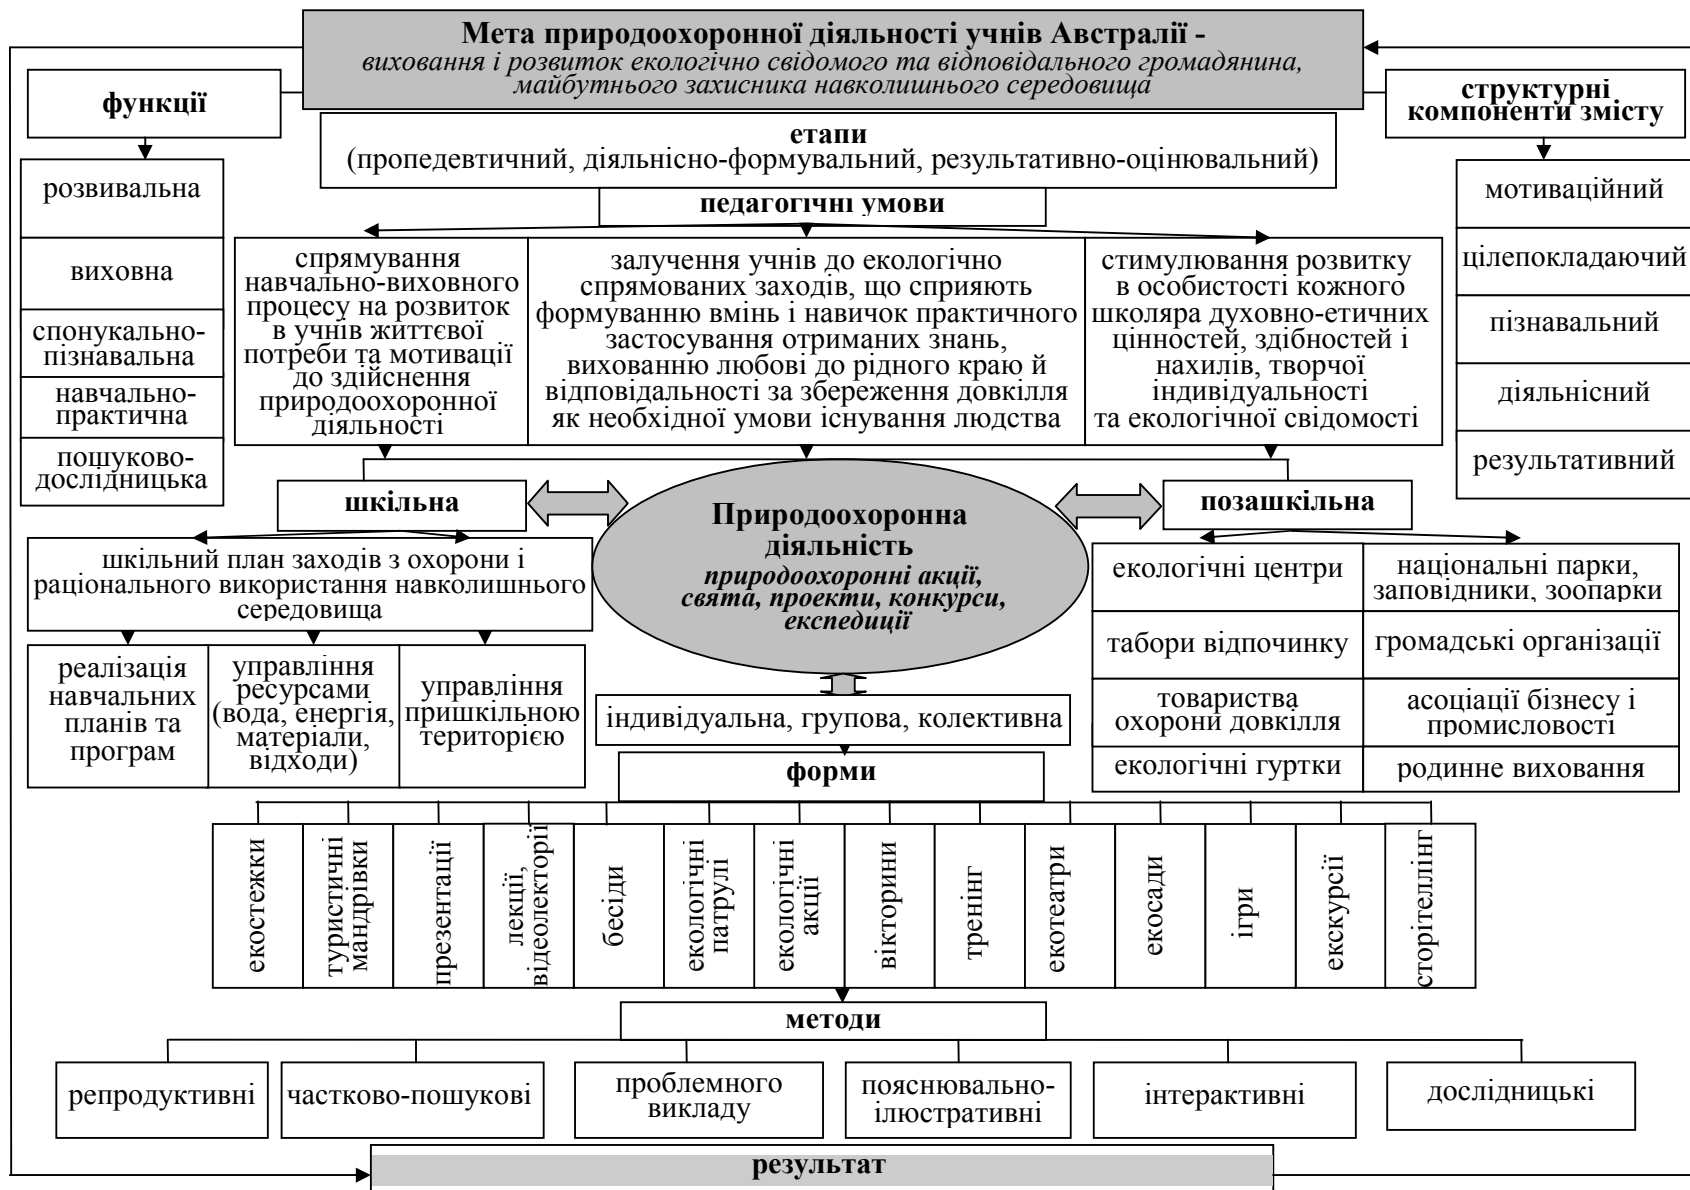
**Мета природоохоронної діяльності учнів Австралії -**
*виховання і розвиток екологічно свідомого та відповідального громадянина, майбутнього захисника навколишнього середовища*

**функції**

розвивальна

виховна

спонукально-пізнавальна

навчально-практична

пошуково-дослідницька

**етапи**
(пропедевтичний, діяльнісно-формувальний, результативно-оцінювальний)

**педагогічні умови**

спрямування навчально-виховного процесу на розвиток в учнів життєвої потреби та мотивації до здійснення природоохоронної діяльності

залучення учнів до екологічно спрямованих заходів, що сприяють формуванню вмінь і навичок практичного застосування отриманих знань, вихованню любові до рідного краю й відповідальності за збереження довкілля як необхідної умови існування людства

стимулювання розвитку в особистості кожного школяра духовно-етичних цінностей, здібностей і нахилів, творчої індивідуальності та екологічної свідомості

**структурні компоненти змісту**

мотиваційний

цілепокладаючий

пізнавальний

діяльнісний

результативний

**шкільна**

**Природоохоронна діяльність**
*природоохоронні акції, свята, проекти, конкурси, експедиції*

**позашкільна**

шкільний план заходів з охорони і раціонального використання навколишнього середовища

реалізація навчальних планів та програм

управління ресурсами (вода, енергія, матеріали, відходи)

управління пришкільною територією

| екологічні центри | національні парки, заповідники, зоопарки |
|---|---|
| табори відпочинку | громадські організації |
| товариства охорони довкілля | асоціації бізнесу і промисловості |
| екологічні гуртки | родинне виховання |

індивідуальна, групова, колективна

**форми**

екостежки | туристичні мандрівки | презентації | лекції, відеолекторії | бесіди | екологічні патрулі | екологічні акції | вікторини | тренінг | екотеатри | екосади | ігри | екскурсії | сторітеллінг

**методи**

репродуктивні | частково-пошукові | проблемного викладу | пояснювально-ілюстративні | інтерактивні | дослідницькі

**результат**